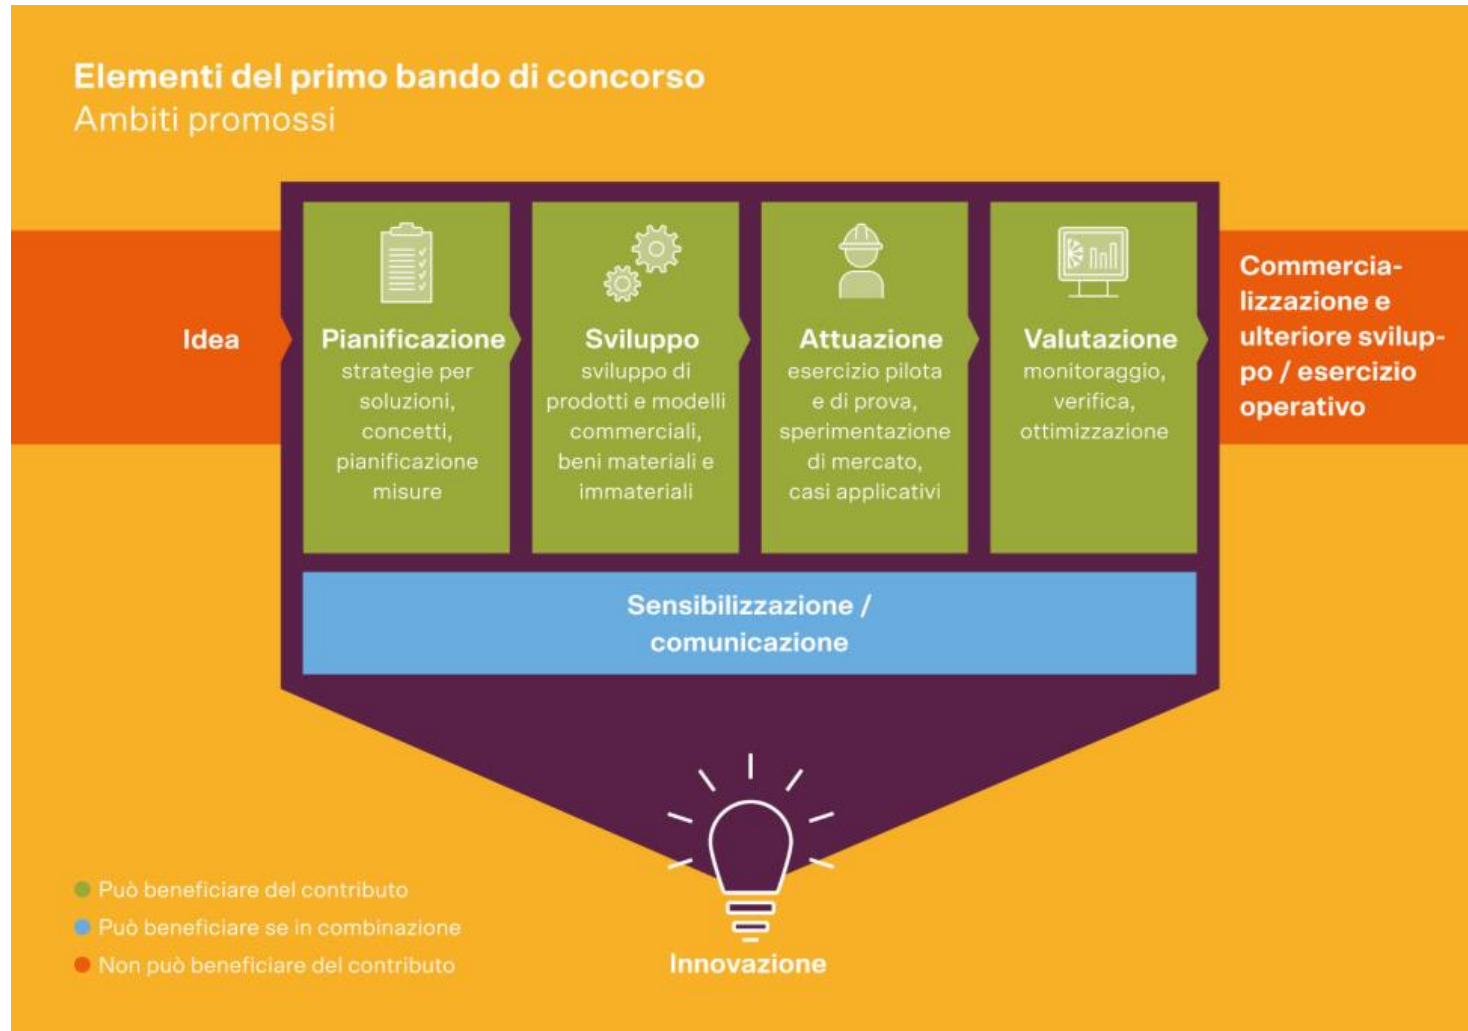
Elementi del primo bando di concorso
Ambiti promossi

Idea

Pianificazione
strategie per soluzioni, concetti, pianificazione misure

Sviluppo
sviluppo di prodotti e modelli commerciali, beni materiali e immateriali

Attuazione
esercizio pilota e di prova, sperimentazione di mercato, casi applicativi

Valutazione
monitoraggio, verifica, ottimizzazione

Commercializzazione e ulteriore sviluppo / esercizio operativo

Sensibilizzazione / comunicazione

Innovazione

Può beneficiare del contributo
Può beneficiare se in combinazione
Non può beneficiare del contributo